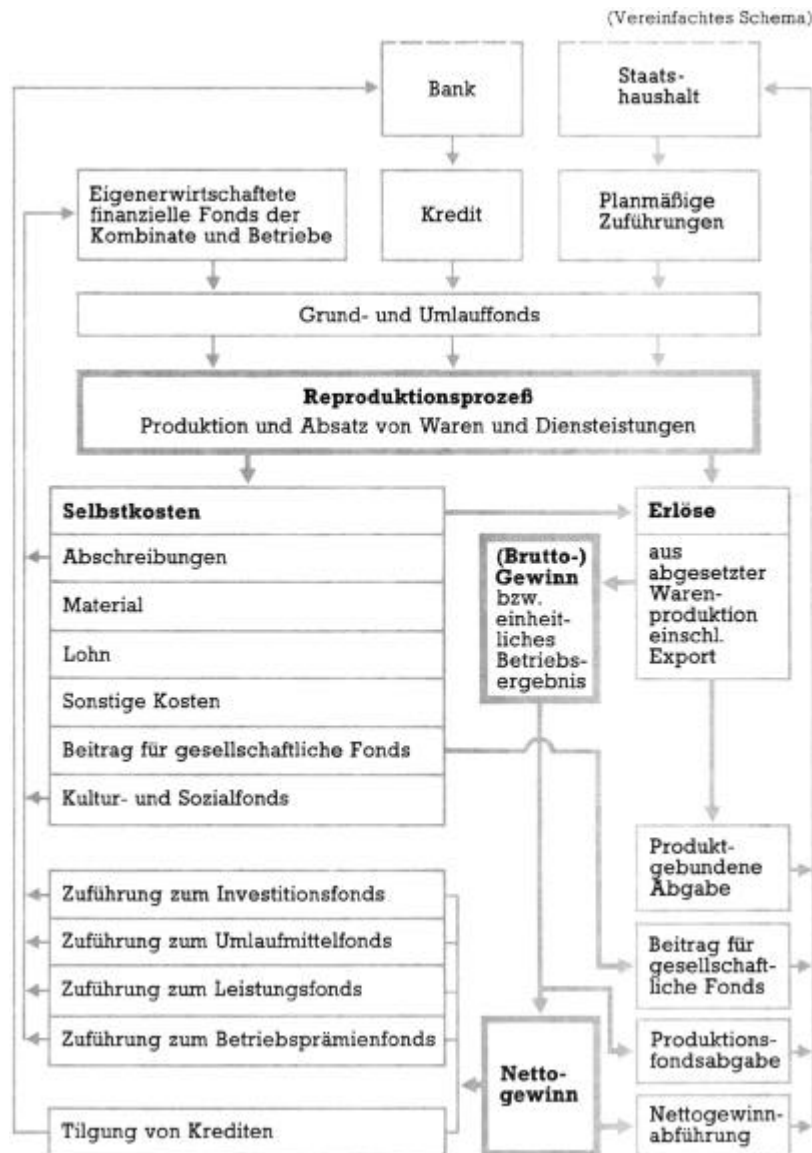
(Vereinfachtes Schema)

Bank

Staatshaushalt

Eigenerwirtschaftete finanzielle Fonds der Kombinate und Betriebe

Kredit

Planmäßige Zuführungen

Grund- und Umlauffonds

**Reproduktionsprozeß**
Produktion und Absatz von Waren und Diensteistungen

**Selbstkosten**

Abschreibungen

Material

Lohn

Sonstige Kosten

Beitrag für gesellschaftliche Fonds

Kultur- und Sozialfonds

**(Brutto-) Gewinn** bzw. einheitliches Betriebsergebnis

**Erlöse**

aus abgesetzter Warenproduktion einschl. Export

Produktgebundene Abgabe

Beitrag für gesellschaftliche Fonds

Produktionsfondsabgabe

Nettogewinnabführung

Zuführung zum Investitionsfonds

Zuführung zum Umlaufmittelfonds

Zuführung zum Leistungsfonds

Zuführung zum Betriebsprämienfonds

**Nettogewinn**

Tilgung von Krediten